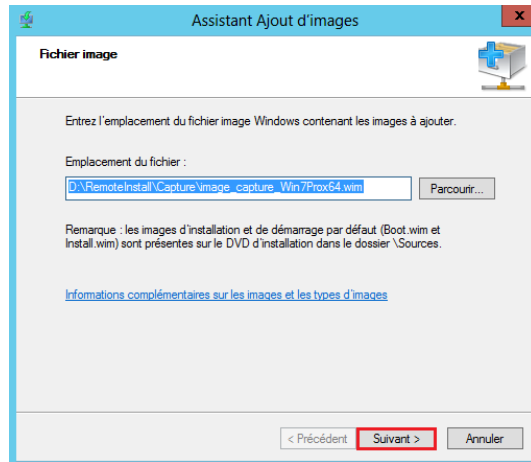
Assistant Ajout d'images

Fichier image

Entrez l'emplacement du fichier image Windows contenant les images à ajouter.

Emplacement du fichier :

D:\RemoteInstall\Capture\image_capture_Win7Prox64.wim

Parcourir...

Remarque : les images d'installation et de démarrage par défaut (Boot.wim et Install.wim) sont présentes sur le DVD d'installation dans le dossier \Sources.

Informations complémentaires sur les images et les types d'images

< Précédent

Suivant >

Annuler